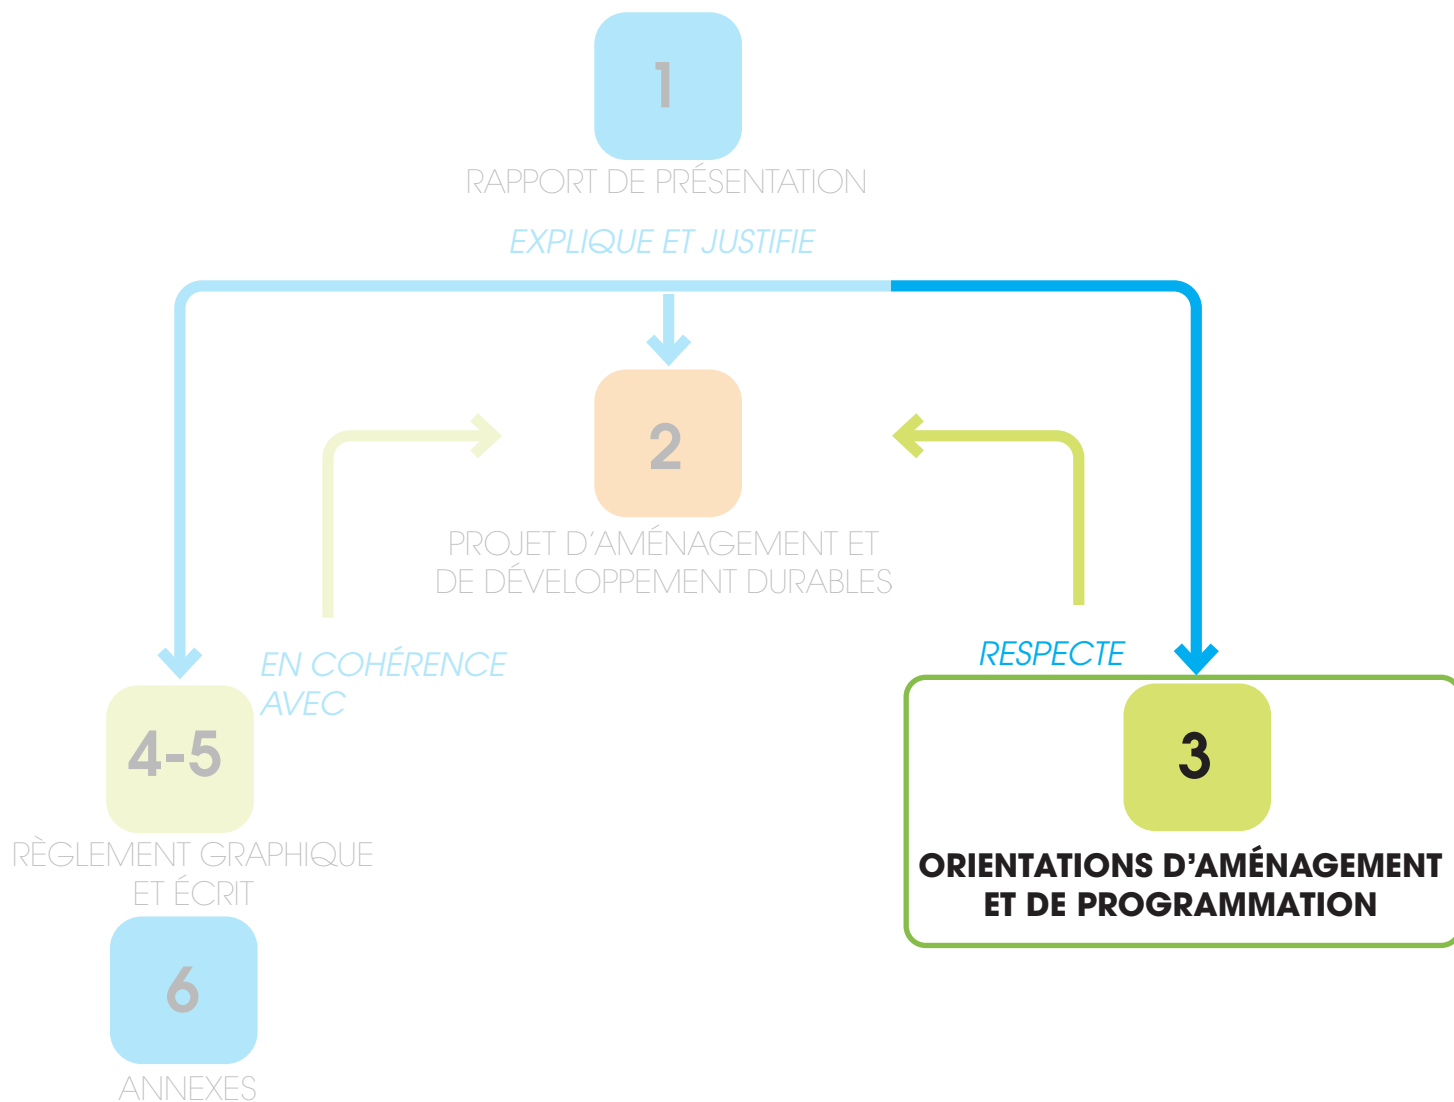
1

RAPPORT DE PRÉSENTATION

EXPLIQUE ET JUSTIFIE

2

PROJET D'AMÉNAGEMENT ET DE DÉVELOPPEMENT DURABLES

EN COHÉRENCE AVEC

RESPECTE

4-5

RÈGLEMENT GRAPHIQUE ET ÉCRIT

3

ORIENTATIONS D'AMÉNAGEMENT ET DE PROGRAMMATION

6

ANNEXES